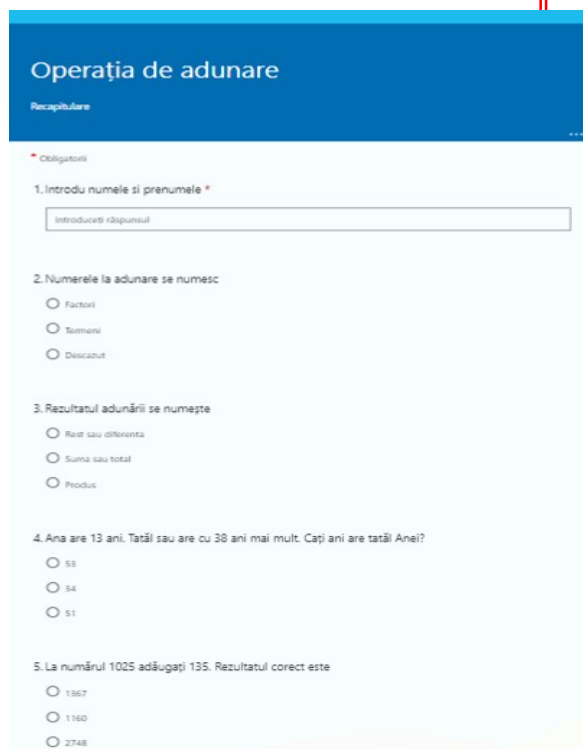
Operația de adunare

Recapitulare

* Obligatoriu

1. Introdu numele si prenumele *

Introduceti răspunsul

2. Numerele la adunare se numesc

Factori

Termeni

Descazut

3. Rezultatul adunării se numește

Rest sau diferenta

Suma sau total

Produs

4. Ana are 13 ani. Tatăl sau are cu 38 ani mai mult. Cați ani are tatăl Anei?

53

34

51

5. La numărul 1025 adăugați 135. Rezultatul corect este

1367

1160

2748